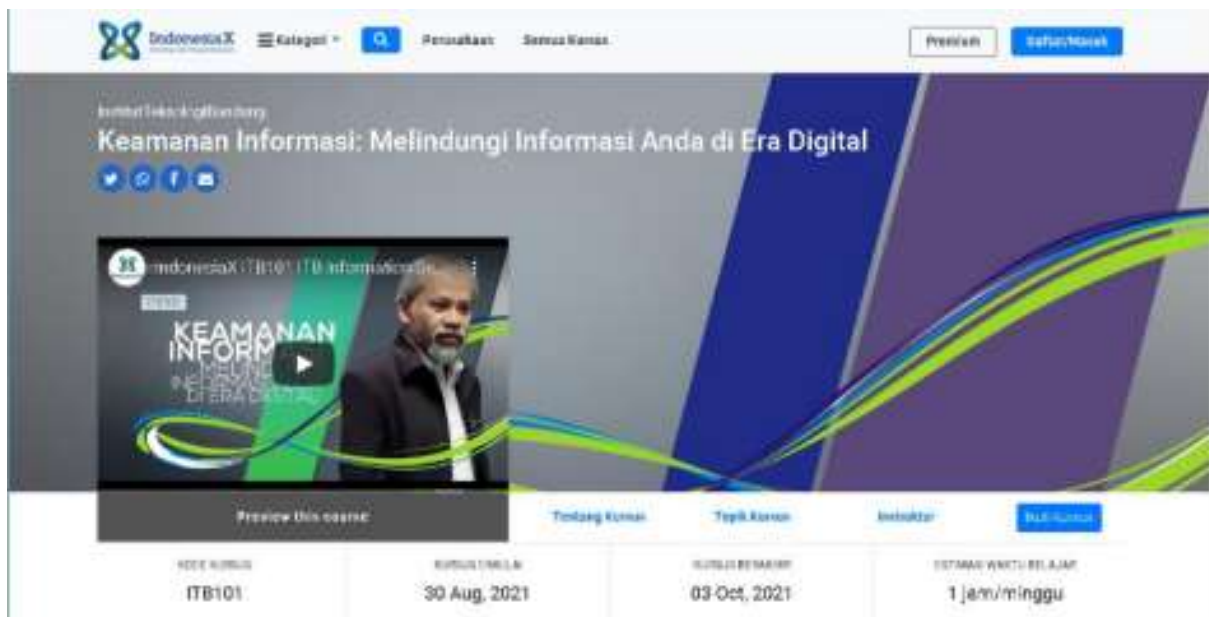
IndonesiaX  ☰ Kategori  Perusahaan  Semua Kursus  Premium  Daftar/Masuk

Institut Teknologi Bandung

Keamanan Informasi: Melindungi Informasi Anda di Era Digital

IndonesiaX | ITB101 | ITB Informasi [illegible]

KEAMANAN INFORM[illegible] MELIN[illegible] INFORMASI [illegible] DI ERA DIGITAL

Preview this course  Tentang Kursus  Topik Kursus  Instruktur  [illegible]

| KODE KURSUS | KURSUS DIMULAI | KURSUS BERAKHIR | ESTIMASI WAKTU BELAJAR |
|---|---|---|---|
| ITB101 | 30 Aug, 2021 | 03 Oct, 2021 | 1 jam/minggu |